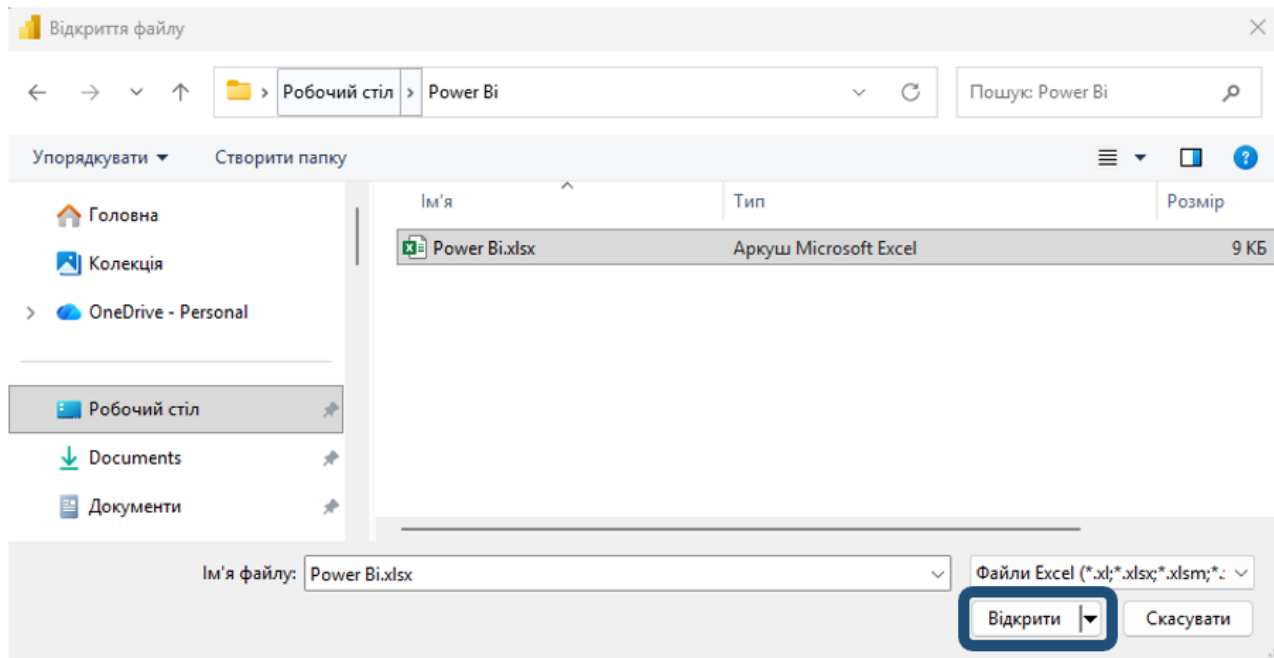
Відкриття файлу

Робочий стіл > Power Bi

Пошук: Power Bi

Упорядкувати ▾ Створити папку

Головна
Колекція
OneDrive - Personal
Робочий стіл
Documents
Документи

| Ім'я | Тип | Розмір |
|---|---|---|
| Power Bi.xlsx | Аркуш Microsoft Excel | 9 КБ |

Ім'я файлу: Power Bi.xlsx

Файли Excel (*.xl;*.xlsx;*.xlsm;*.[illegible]

Відкрити

Скасувати